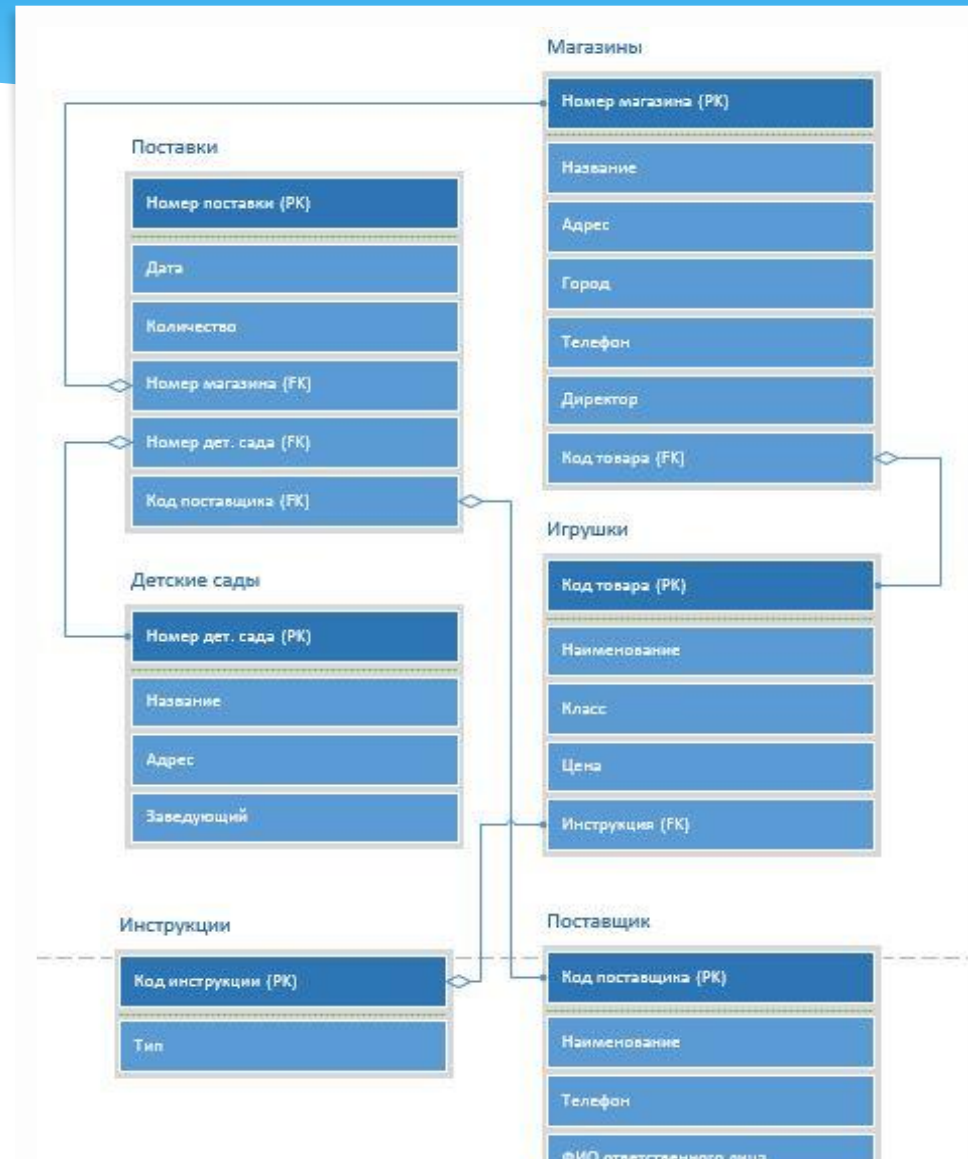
Магазины

Номер магазина (PK)

Название

Адрес

Город

Телефон

Директор

Код товара (FK)

Поставки

Номер поставки (PK)

Дата

Количество

Номер магазина (FK)

Номер дет. сада (FK)

Код поставщика (FK)

Игрушки

Код товара (PK)

Наименование

Класс

Цена

Инструкция (FK)

Детские сады

Номер дет. сада (PK)

Название

Адрес

Заведующий

Инструкции

Код инструкции (PK)

Тип

Поставщик

Код поставщика (PK)

Наименование

Телефон

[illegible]